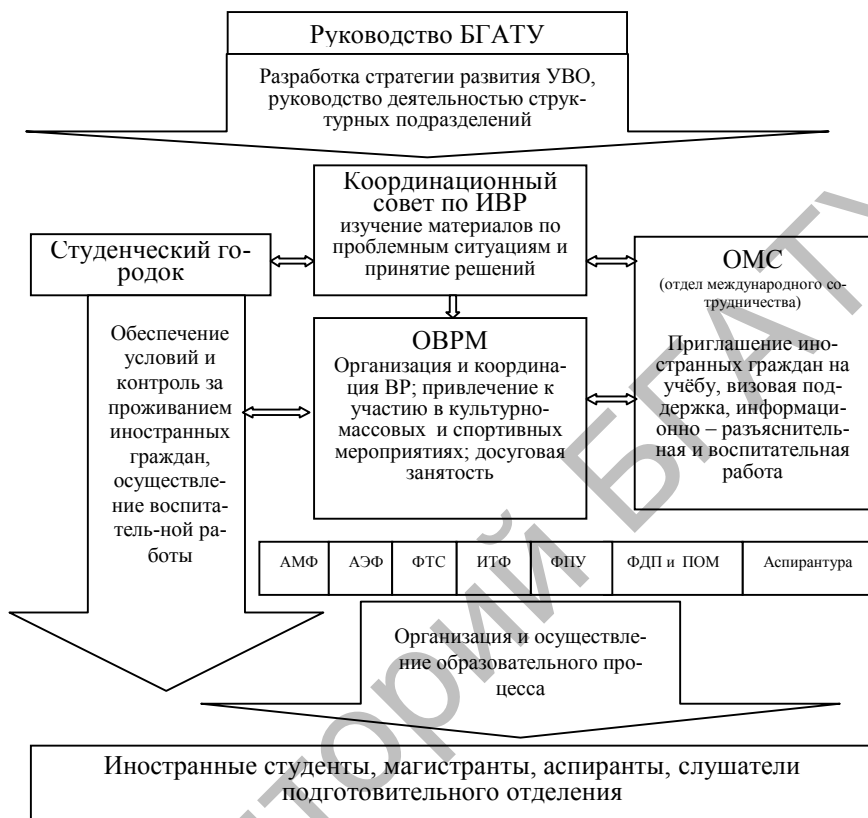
Руководство БГАТУ

Разработка стратегии развития УВО, руководство деятельностью структурных подразделений

Координационный совет по ИВР
изучение материалов по проблемным ситуациям и принятие решений

Студенческий городок

Обеспечение условий и контроль за проживанием иностранных граждан, осуществление воспитатель-ной работы

ОВРМ
Организация и координация ВР; привлечение к участию в культурно-массовых и спортивных мероприятиях; досуговая занятость

ОМС
(отдел международного сотрудничества)
Приглашение иностранных граждан на учёбу, визовая поддержка, информационно – разъяснительная и воспитательная работа

| АМФ | АЭФ | ФТС | ИТФ | ФПУ | ФДП и ПОМ | Аспирантура |
|---|---|---|---|---|---|---|

Организация и осуществление образовательного процесса

Иностранные студенты, магистранты, аспиранты, слушатели подготовительного отделения

Репозиторий БГАТУ